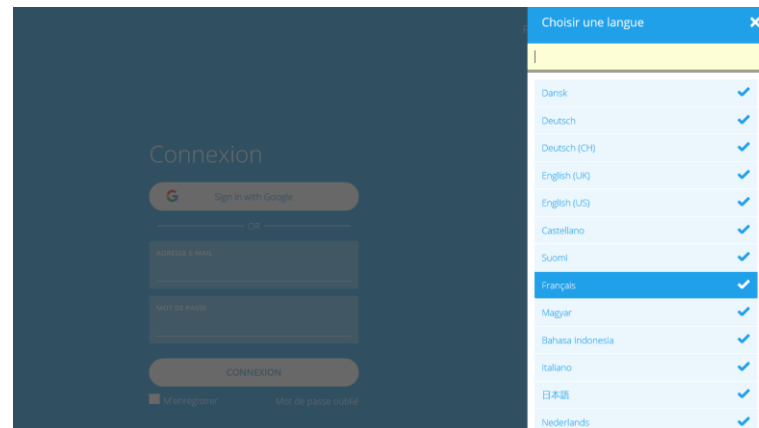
Connexion

Sign in with Google

OR

ADRESSE E-MAIL

MOT DE PASSE

CONNEXION

M'enregistrer

Mot de passe oublié

Choisir une langue

Dansk
Deutsch
Deutsch (CH)
English (UK)
English (US)
Castellano
Suomi
Français
Magyar
Bahasa Indonesia
Italiano
日本語
Nederlands